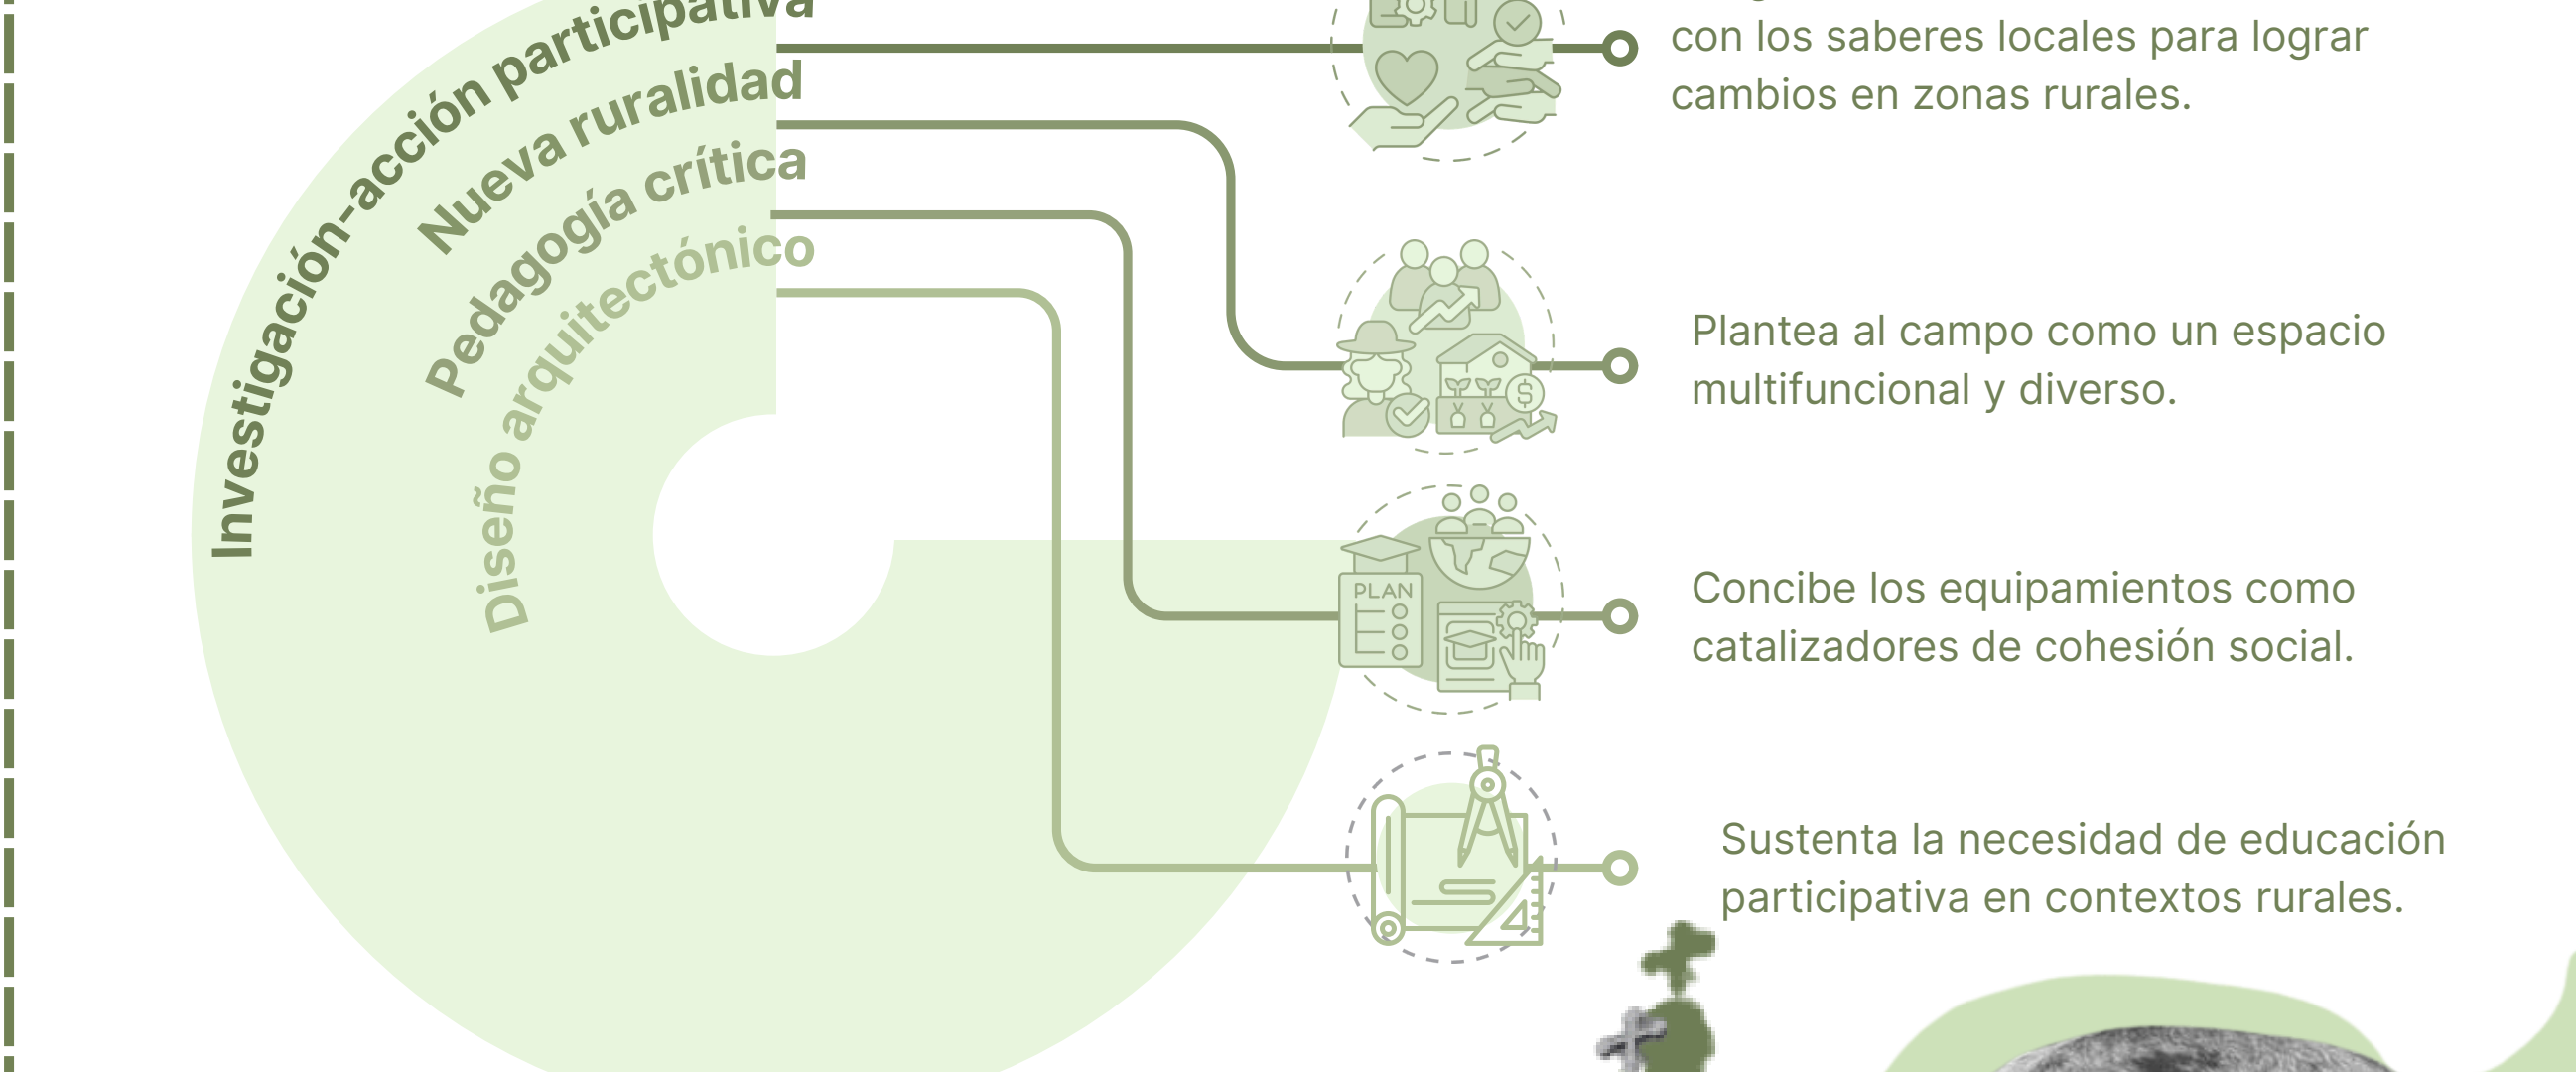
Investigación-acción participativa
Nueva ruralidad
Pedagogía crítica
Diseño arquitectónico

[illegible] con los saberes locales para lograr cambios en zonas rurales.

Plantea al campo como un espacio multifuncional y diverso.

PLAN

Concibe los equipamientos como catalizadores de cohesión social.

Sustenta la necesidad de educación participativa en contextos rurales.